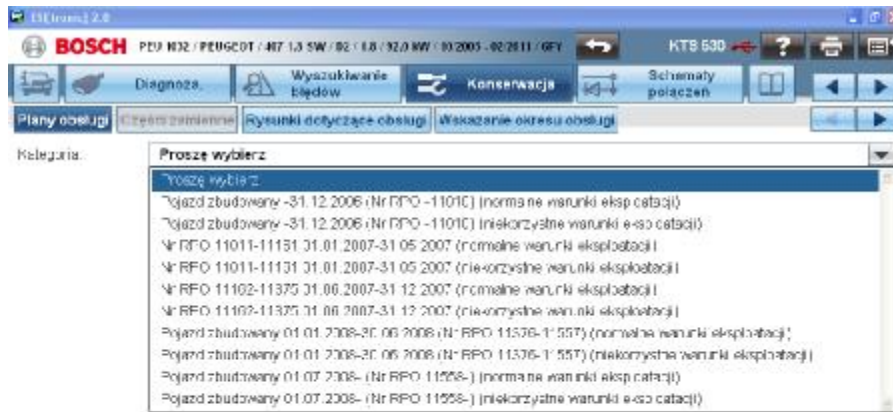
ESI[tronic] 2.0

BOSCH PEU 1032 / PEUGEOT / 407 1.8 SW / 02 / 1.8 / 92.0 kW / 10.2005 - 02.2011 / 6FY

KTS 530

Diagnoza

Wyszukiwanie błędów

Konserwacja

Schematy połączeń

Plany obsługi | Części zamienne | Rysunki dotyczące obsługi | Wskazanie okresu obsługi

Kategoria: Proszę wybierz

Proszę wybierz
Pojazd zbudowany -31.12.2006 (Nr RPO -11010) (normalne warunki eksploatacji)
Pojazd zbudowany -31.12.2006 (Nr RPO -11010) (niekorzystne warunki eksploatacji)
Nr RPO 11011-11131 31.01.2007-31.05.2007 (normalne warunki eksploatacji)
Nr RPO 11011-11131 31.01.2007-31.05.2007 (niekorzystne warunki eksploatacji)
Nr RPO 11102-11375 31.06.2007-31.12.2007 (normalne warunki eksploatacji)
Nr RPO 11102-11375 31.06.2007-31.12.2007 (niekorzystne warunki eksploatacji)
Pojazd zbudowany 01.01.2008-20.06.2008 (Nr RPO 11376-11557) (normalne warunki eksploatacji)
Pojazd zbudowany 01.01.2008-20.06.2008 (Nr RPO 11376-11557) (niekorzystne warunki eksploatacji)
Pojazd zbudowany 01.07.2008- (Nr RPO 11558-) (normalne warunki eksploatacji)
Pojazd zbudowany 01.07.2008- (Nr RPO 11558-) (niekorzystne warunki eksploatacji)